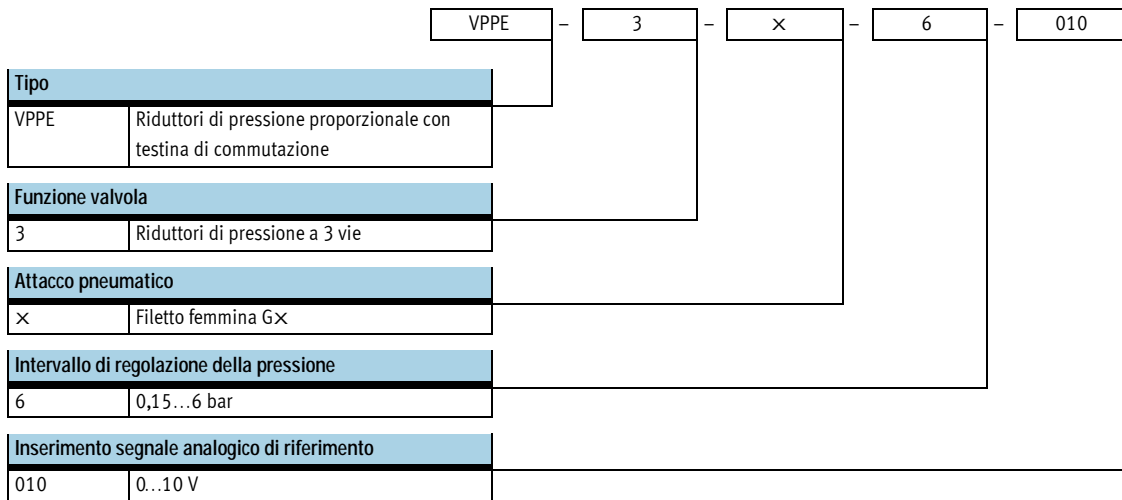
| VPPE | – | 3 | – | × | – | 6 | – | 010 |
|---|---|---|---|---|---|---|---|---|

| Tipo | |
|---|---|
| VPPE | Riduttori di pressione proporzionale con testina di commutazione |

| Funzione valvola | |
|---|---|
| 3 | Riduttori di pressione a 3 vie |

| Attacco pneumatico | |
|---|---|
| × | Filetto femmina G× |

| Intervallo di regolazione della pressione | |
|---|---|
| 6 | 0,15…6 bar |

| Inserimento segnale analogico di riferimento | |
|---|---|
| 010 | 0…10 V |